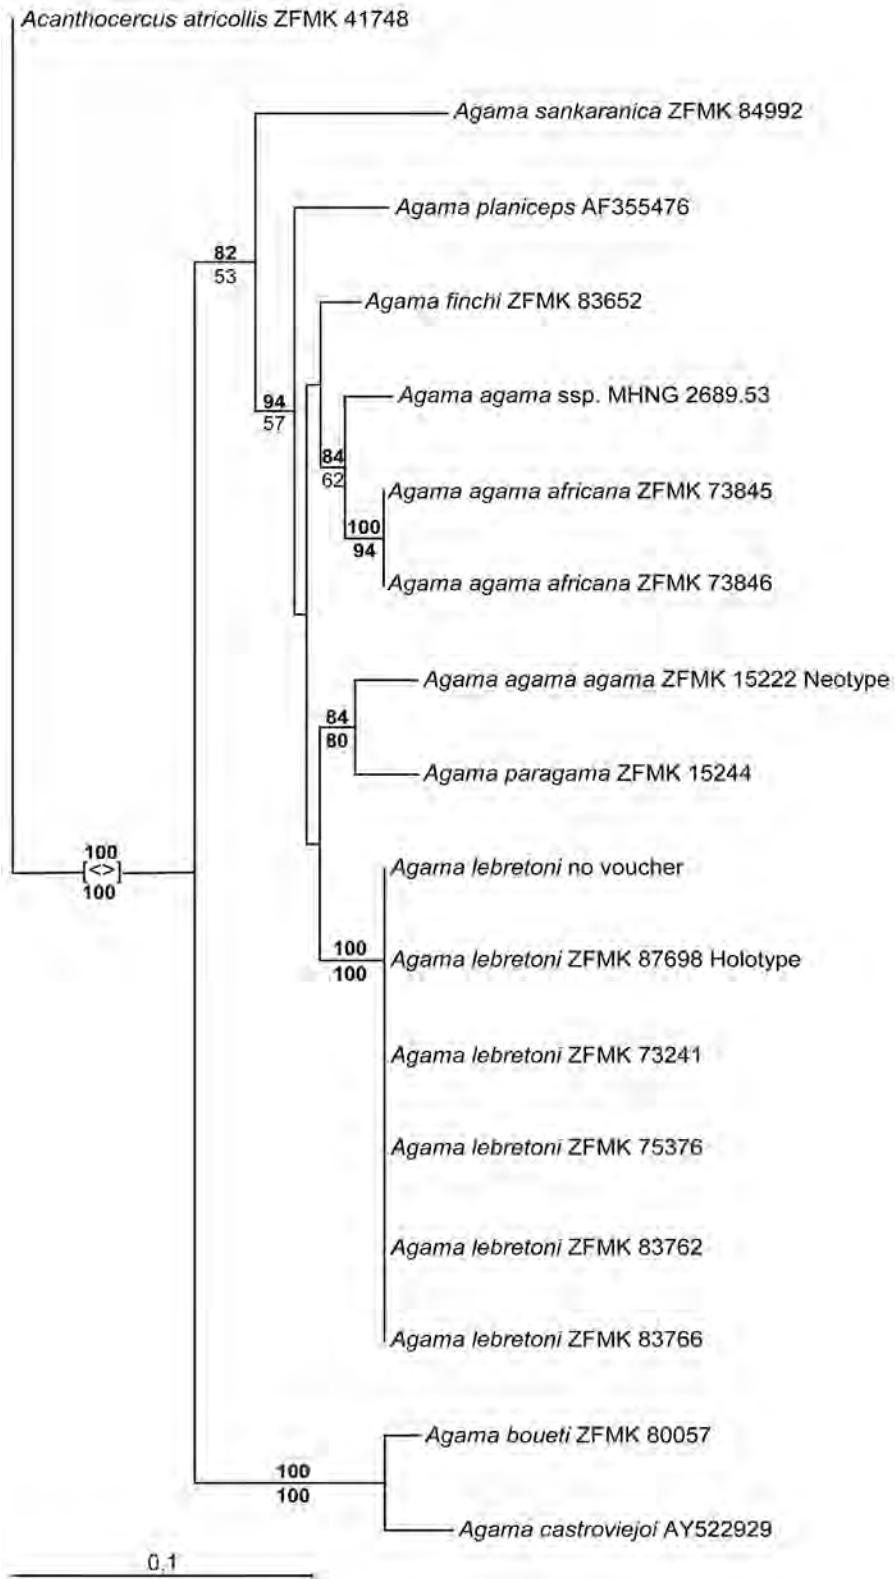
Acanthocercus atricollis ZFMK 41748

Agama sankaranica ZFMK 84992

82
53

Agama planiceps AF355476

Agama finchi ZFMK 83652

94
57

Agama agama ssp. MHNG 2689.53

84
62

Agama agama africana ZFMK 73845

100
94

Agama agama africana ZFMK 73846

Agama agama agama ZFMK 15222 Neotype

84
80

Agama paragama ZFMK 15244

100
[<>]
100

Agama lebretoni no voucher

100
100

Agama lebretoni ZFMK 87698 Holotype

Agama lebretoni ZFMK 73241

Agama lebretoni ZFMK 75376

Agama lebretoni ZFMK 83762

Agama lebretoni ZFMK 83766

Agama boueti ZFMK 80057

100
100

Agama castroviejoi AY522929

0.1